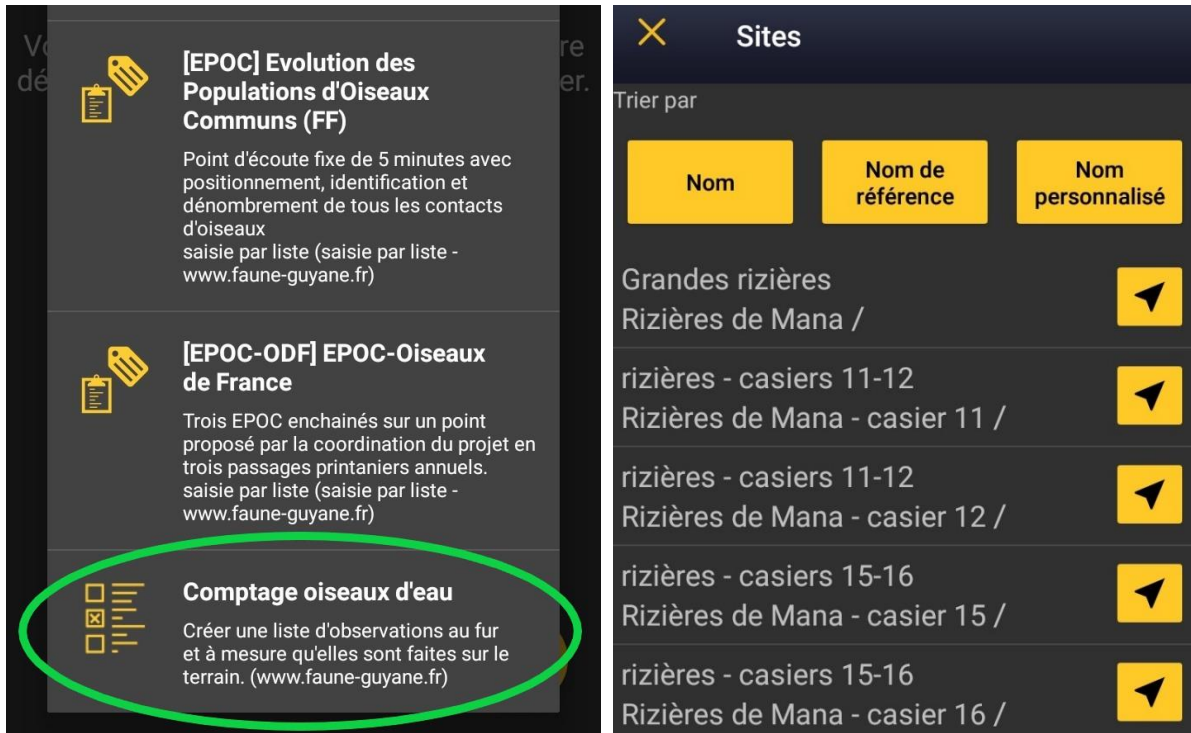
[EPOC] Evolution des Populations d'Oiseaux Communs (FF)

Point d'écoute fixe de 5 minutes avec positionnement, identification et dénombrement de tous les contacts d'oiseaux
saisie par liste (saisie par liste - www.faune-guyane.fr)

[EPOC-ODF] EPOC-Oiseaux de France

Trois EPOC enchainés sur un point proposé par la coordination du projet en trois passages printaniers annuels.
saisie par liste (saisie par liste - www.faune-guyane.fr)

Comptage oiseaux d'eau

Créer une liste d'observations au fur et à mesure qu'elles sont faites sur le terrain. (www.faune-guyane.fr)

Sites

Trier par

Nom

Nom de référence

Nom personnalisé

Grandes rizières
Rizières de Mana /

rizières - casiers 11-12
Rizières de Mana - casier 11 /

rizières - casiers 11-12
Rizières de Mana - casier 12 /

rizières - casiers 15-16
Rizières de Mana - casier 15 /

rizières - casiers 15-16
Rizières de Mana - casier 16 /